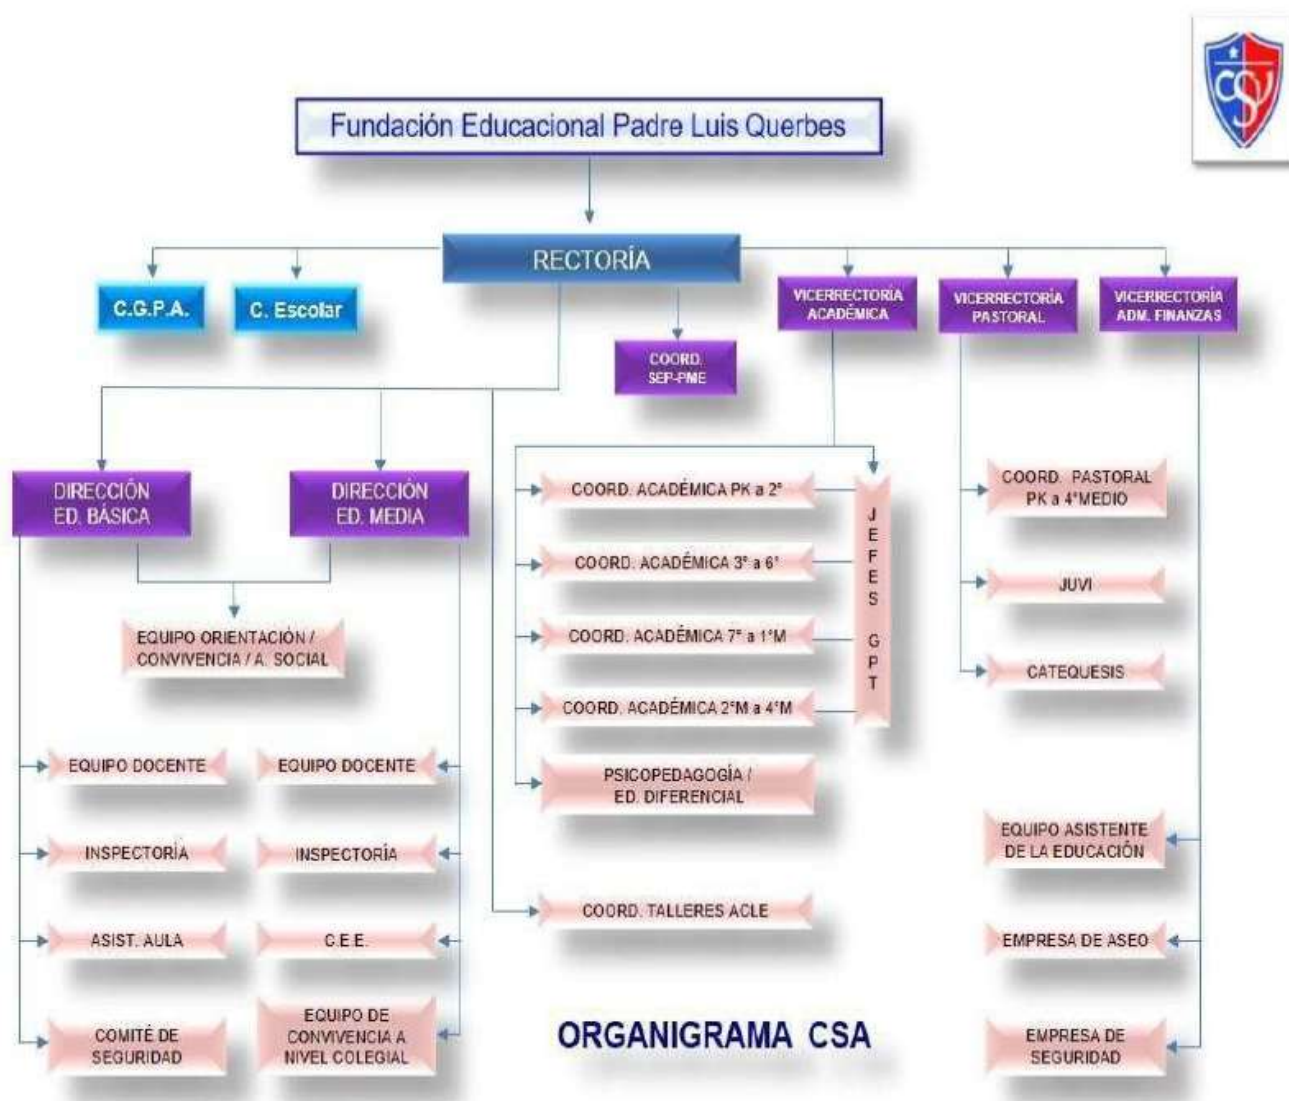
CSV

Fundación Educacional Padre Luis Querbes

RECTORÍA

C.G.P.A.

C. Escolar

COORD. SEP-PME

VICERRECTORÍA ACADÉMICA

VICERRECTORÍA PASTORAL

VICERRECTORÍA ADM. FINANZAS

DIRECCIÓN ED. BÁSICA

DIRECCIÓN ED. MEDIA

EQUIPO ORIENTACIÓN / CONVIVENCIA / A. SOCIAL

EQUIPO DOCENTE

INSPECTORÍA

ASIST. AULA

COMITÉ DE SEGURIDAD

EQUIPO DOCENTE

INSPECTORÍA

C.E.E.

EQUIPO DE CONVIVENCIA A NIVEL COLEGIAL

COORD. ACADÉMICA PK a 2°

COORD. ACADÉMICA 3° a 6°

COORD. ACADÉMICA 7° a 1°M

COORD. ACADÉMICA 2°M a 4°M

JEFES GPT

PSICOPEDAGOGÍA / ED. DIFERENCIAL

COORD. TALLERES ACLE

COORD. PASTORAL PK a 4°MEDIO

JUVI

CATEQUESIS

EQUIPO ASISTENTE DE LA EDUCACIÓN

EMPRESA DE ASEO

EMPRESA DE SEGURIDAD

ORGANIGRAMA CSA